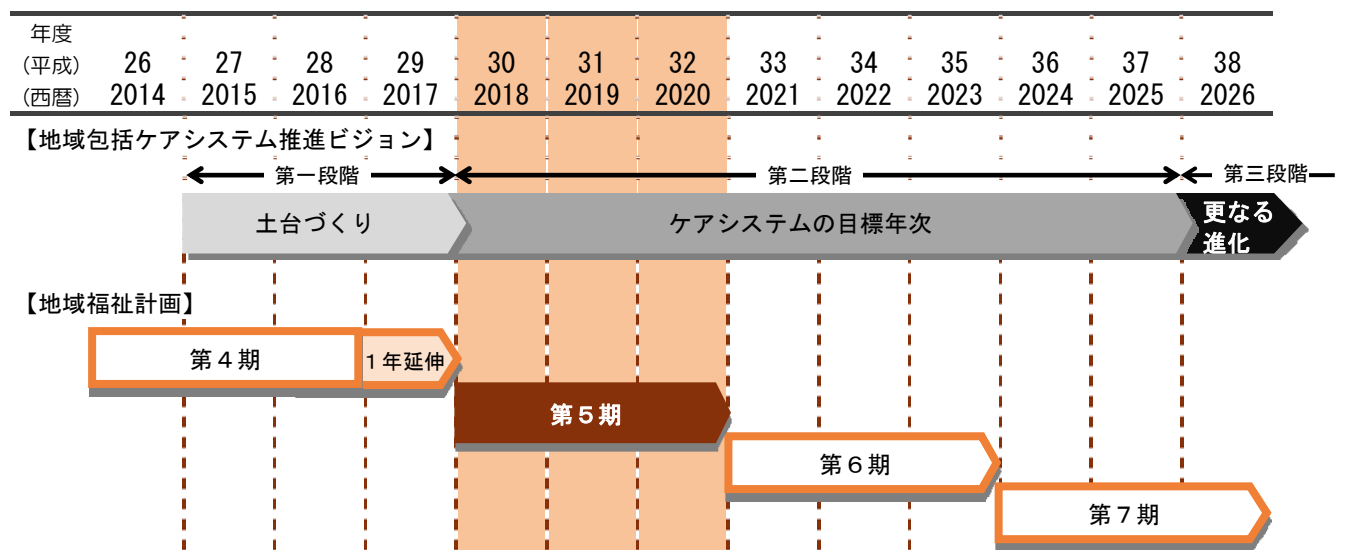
| 年度 (平成) (西暦) | 26 2014 | 27 2015 | 28 2016 | 29 2017 | 30 2018 | 31 2019 | 32 2020 | 33 2021 | 34 2022 | 35 2023 | 36 2024 | 37 2025 | 38 2026 |
|---|---|---|---|---|---|---|---|---|---|---|---|---|---|

【地域包括ケアシステム推進ビジョン】

第一段階

第二段階

第三段階

土台づくり

ケアシステムの目標年次

更なる進化

【地域福祉計画】

第４期

１年延伸

第５期

第６期

第７期